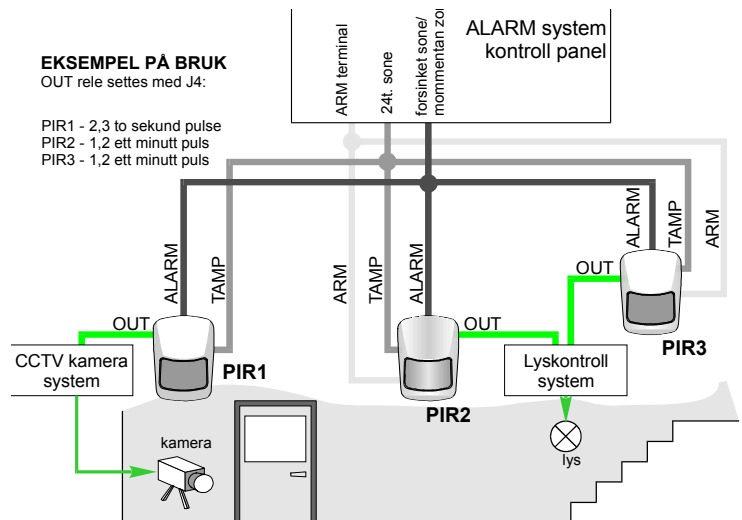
EKSEMPEL PÅ BRUK
OUT rele settes med J4:

PIR1 - 2,3 to sekund pulse
PIR2 - 1,2 ett minutt puls
PIR3 - 1,2 ett minutt puls

ARM terminal
24t. sone
forsinket sone/ mommentan zo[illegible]
ALARM system kontroll panel

ALARM
TAMP
OUT
CCTV kamera system
PIR1
kamera

ARM
TAMP
ALARM
OUT
PIR2

Lyskontroll system
lys

OUT
ALARM
TAMP
ARM
PIR3